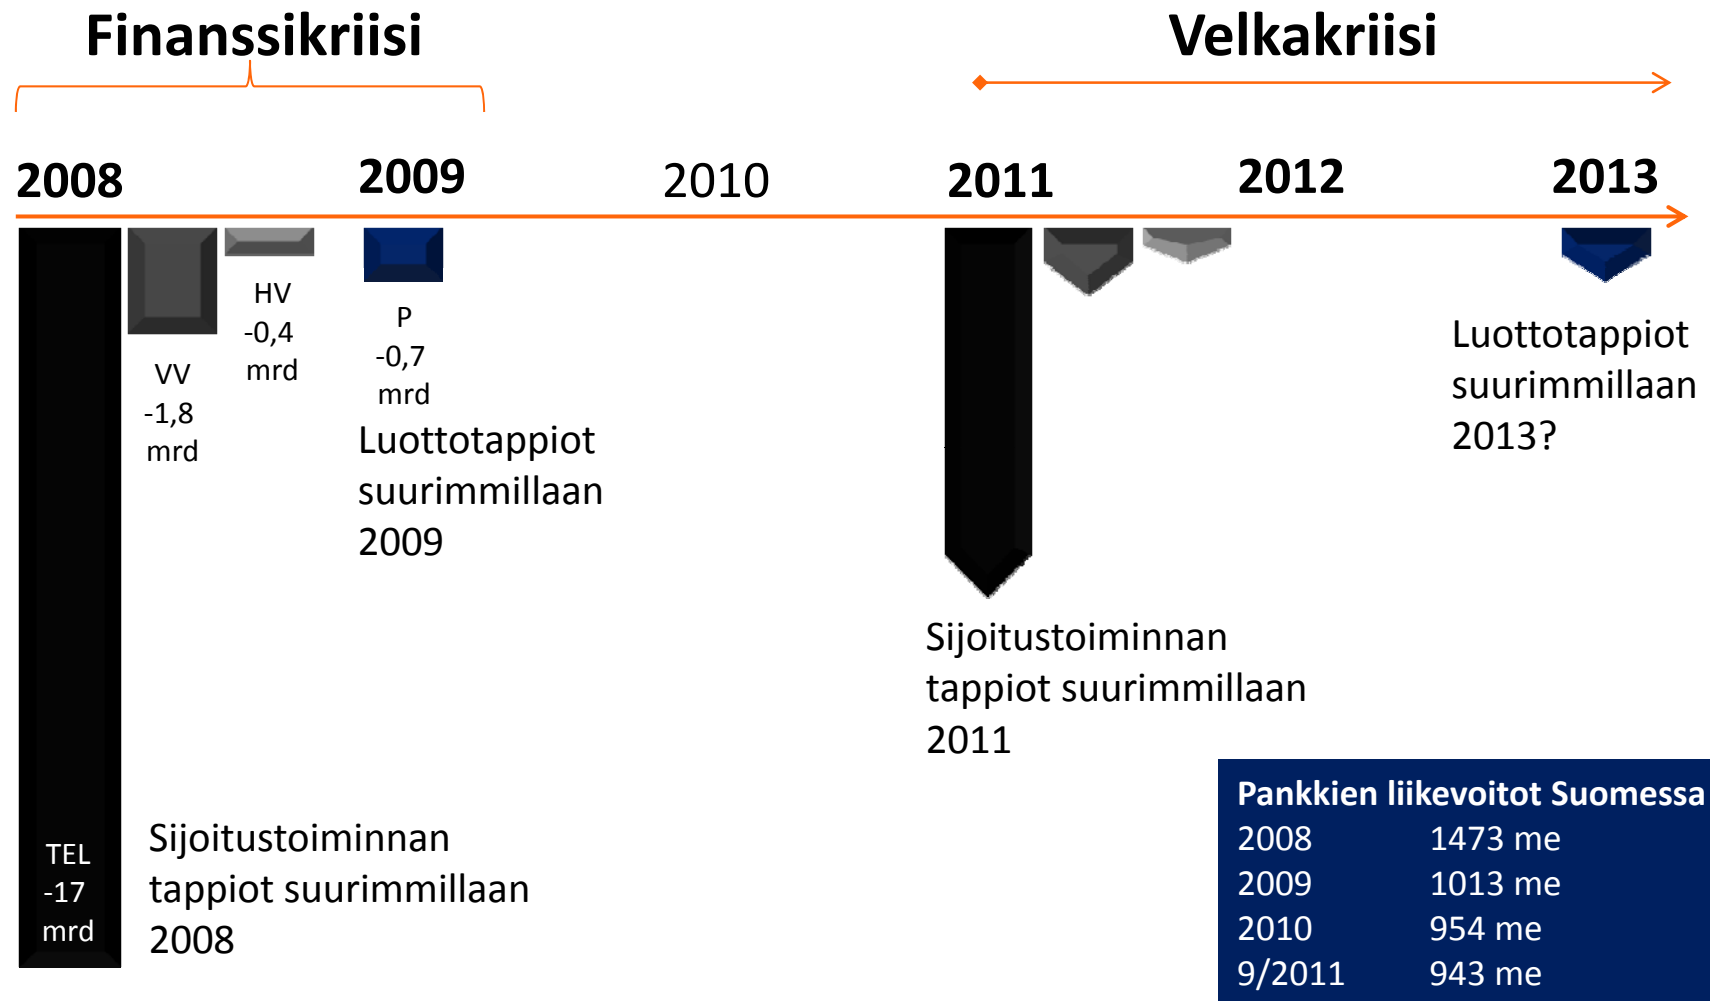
Finanssikriisi

Velkakriisi

2008

2009

2010

2011

2012

2013

HV
-0,4
mrd

P
-0,7
mrd

VV
-1,8
mrd

Luottotappiot suurimmillaan 2009

Luottotappiot suurimmillaan 2013?

Sijoitustoiminnan tappiot suurimmillaan 2011

TEL
-17
mrd

Sijoitustoiminnan tappiot suurimmillaan 2008

| Pankkien liikevoitot Suomessa | |
|---|---|
| 2008 | 1473 me |
| 2009 | 1013 me |
| 2010 | 954 me |
| 9/2011 | 943 me |